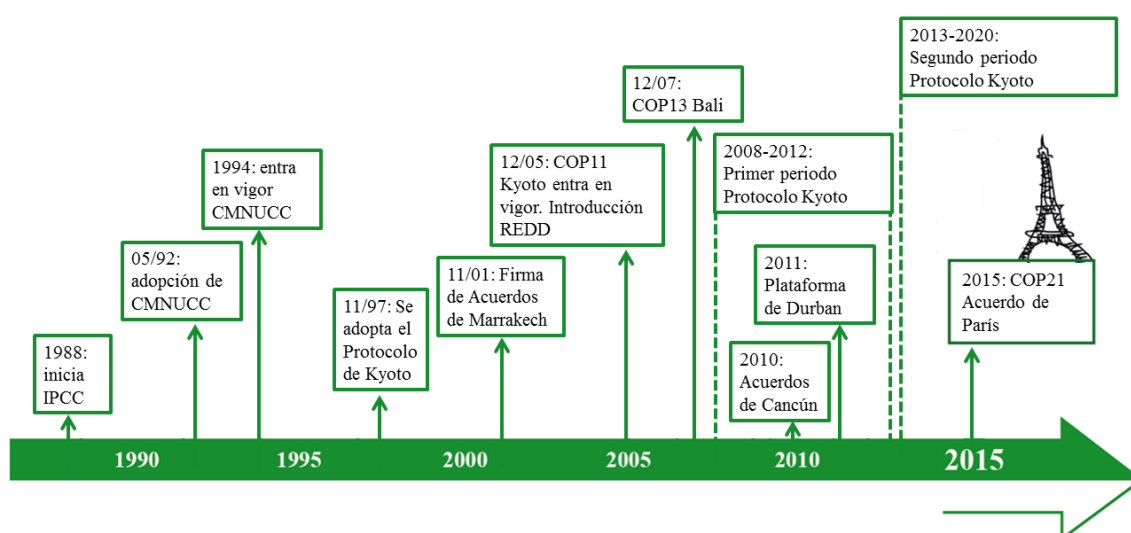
2013-2020: Segundo periodo Protocolo Kyoto

12/07: COP13 Bali

1994: entra en vigor CMNUCC

12/05: COP11 Kyoto entra en vigor. Introducción REDD

2008-2012: Primer periodo Protocolo Kyoto

05/92: adopción de CMNUCC

11/01: Firma de Acuerdos de Marrakech

2011: Plataforma de Durban

2015: COP21 Acuerdo de París

11/97: Se adopta el Protocolo de Kyoto

1988: inicia IPCC

2010: Acuerdos de Cancún

1990

1995

2000

2005

2010

2015